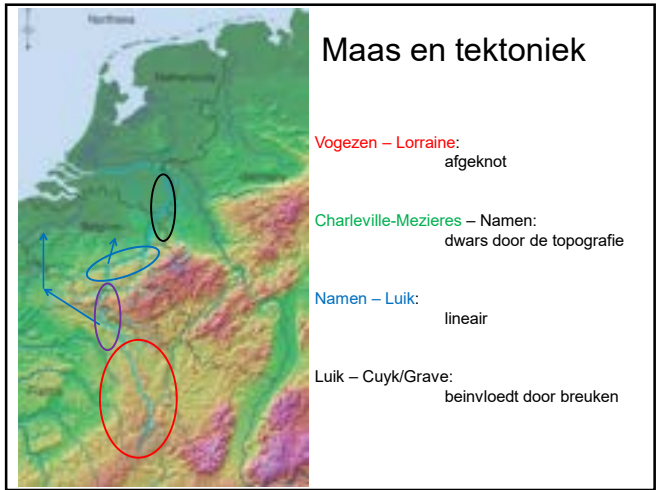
Nordsee

Netherlands

Germany

Belgium

France

Maas en tektoniek

Vogezen – Lorraine:
afgeknot

Charleville-Mezieres – Namen:
dwars door de topografie

Namen – Luik:
lineair

Luik – Cuyk/Grave:
beinvloedt door breuken